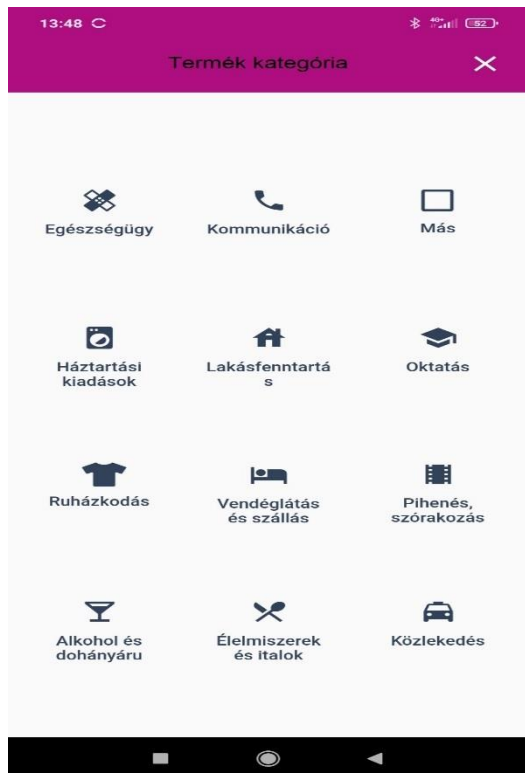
13:48 
4G+ 52

Termék kategória

Egészségügy
Kommunikáció
Más

Háztartási kiadások
Lakásfenntartás
Oktatás

Ruházkodás
Vendéglátás és szállás
Pihenés, szórakozás

Alkohol és dohányáru
Élelmiszerek és italok
Közlekedés